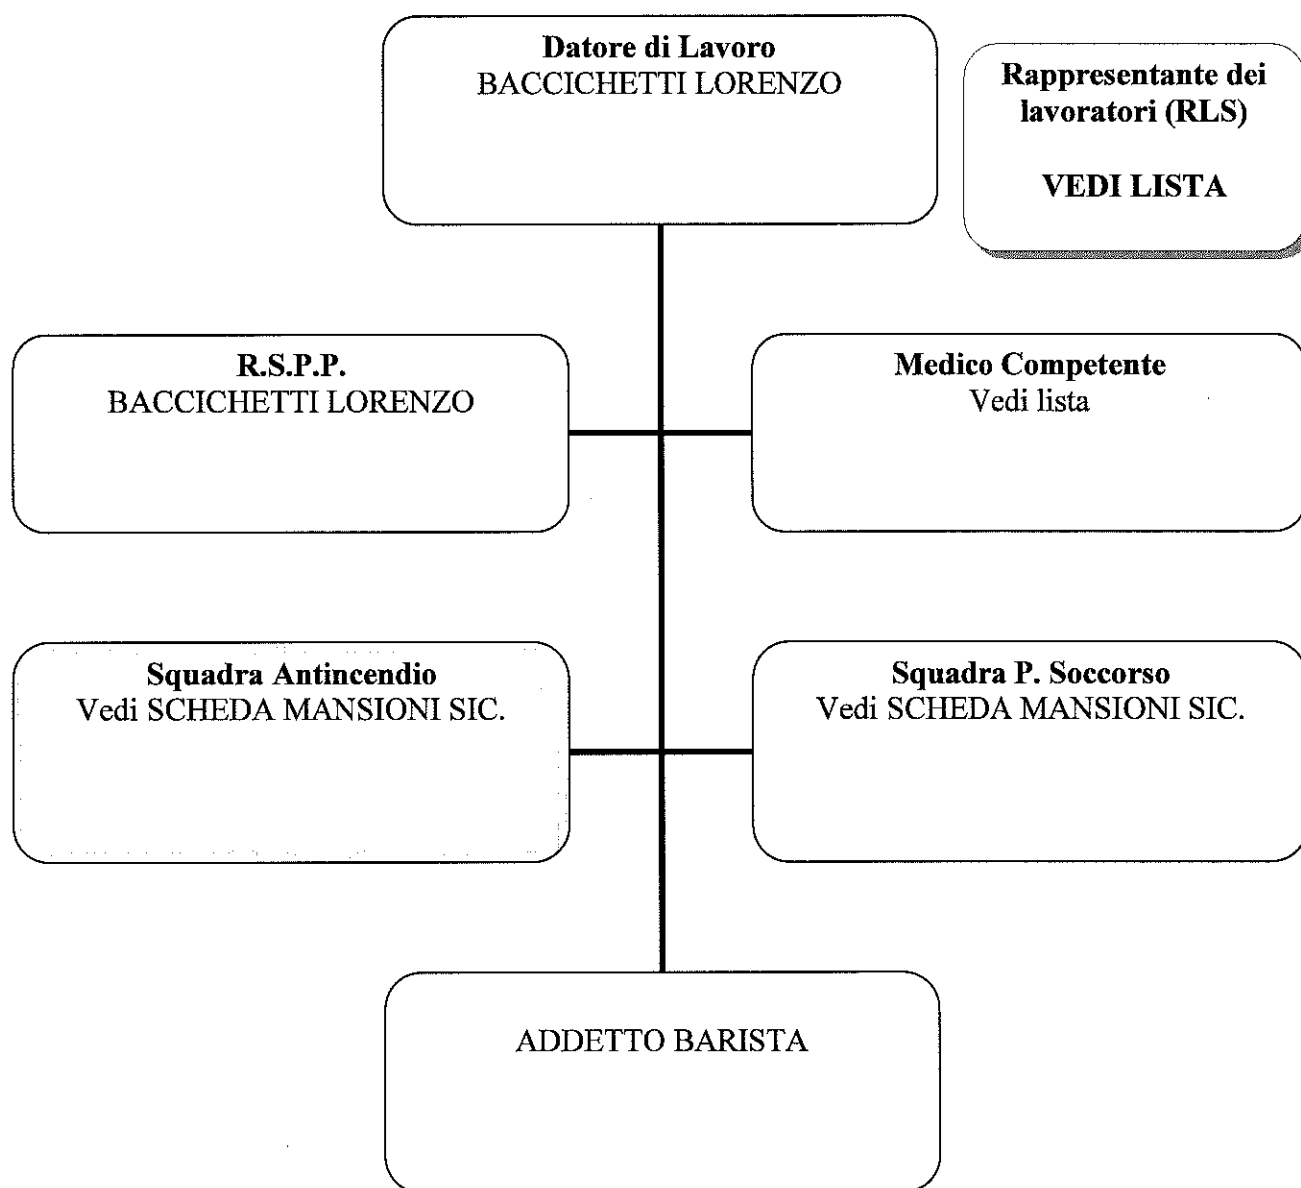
Datore di Lavoro
BACCICHETTI LORENZO

Rappresentante dei lavoratori (RLS)

VEDI LISTA

R.S.P.P.
BACCICHETTI LORENZO

Medico Competente
Vedi lista

Squadra Antincendio
Vedi SCHEDA MANSIONI SIC.

Squadra P. Soccorso
Vedi SCHEDA MANSIONI SIC.

ADDETTO BARISTA